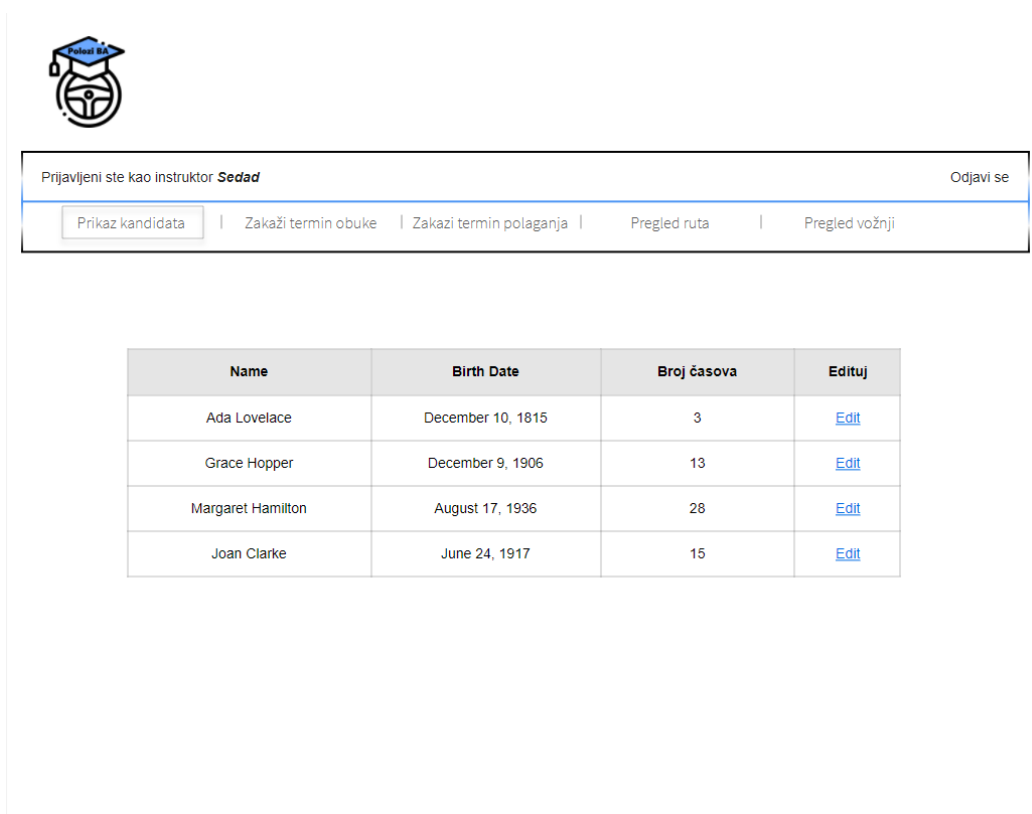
Polozi BA

Prijavljeni ste kao instruktor ***Sedad***

Odjavi se

Prikaz kandidata | Zakaži termin obuke | Zakazi termin polaganja | Pregled ruta | Pregled vožnji

| Name | Birth Date | Broj časova | Edituj |
|---|---|---|---|
| Ada Lovelace | December 10, 1815 | 3 | Edit |
| Grace Hopper | December 9, 1906 | 13 | Edit |
| Margaret Hamilton | August 17, 1936 | 28 | Edit |
| Joan Clarke | June 24, 1917 | 15 | Edit |